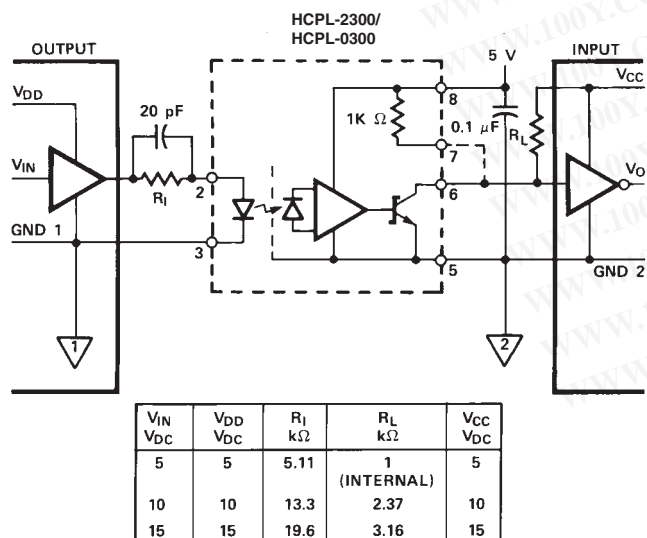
HCPL-2300/
HCPL-0300

OUTPUT

$V_{DD}$

20 pF

$V_{IN}$

$R_I$

2

GND 1

3

1

1K Ω

8

5 V

0.1 μF

7

6

5

2

INPUT

$V_{CC}$

$R_L$

$V_O$

GND 2

WWW.100Y.C

| $V_{IN}$ $V_{DC}$ | $V_{DD}$ $V_{DC}$ | $R_I$ kΩ | $R_L$ kΩ | $V_{CC}$ $V_{DC}$ |
|---|---|---|---|---|
| 5 | 5 | 5.11 | 1 (INTERNAL) | 5 |
| 10 | 10 | 13.3 | 2.37 | 10 |
| 15 | 15 | 19.6 | 3.16 | 15 |